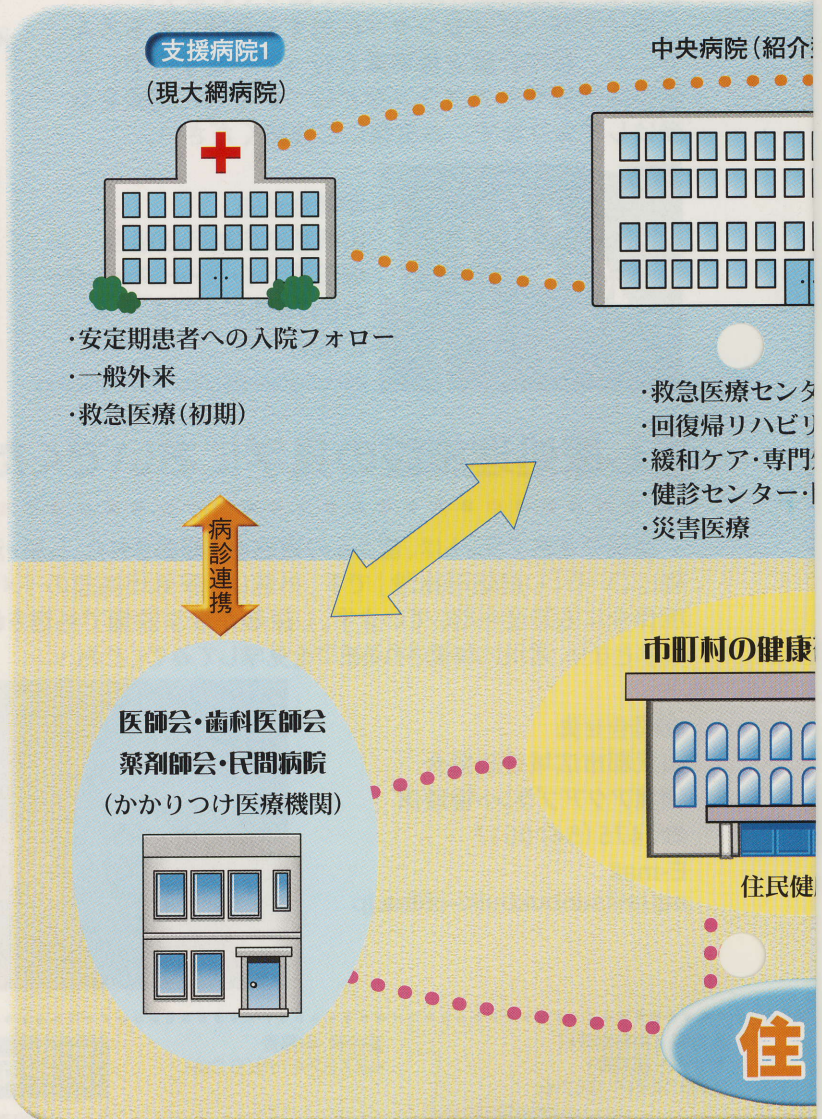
支援病院1
(現大網病院)

・安定期患者への入院フォロー
・一般外来
・救急医療(初期)

中央病院(紹介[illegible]

・救急医療センタ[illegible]
・回復帰リハビリ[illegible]
・緩和ケア・専門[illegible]
・健診センター・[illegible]
・災害医療

病診連携

医師会・歯科医師会
薬剤師会・民間病院
(かかりつけ医療機関)

市町村の健康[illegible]

住民健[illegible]

住